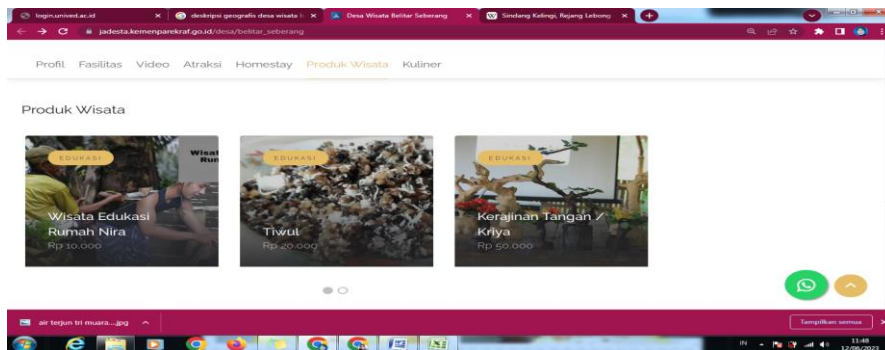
login.unived.ac.id ×
deskripsi geografis desa wisata b ×
Desa Wisata Belitar Seberang ×
Sindang Kelingi, Rejang Lebong ×

jadesta.kemenparekraf.go.id/desa/belitar_seberang

Profil Fasilitas Video Atraksi Homestay Produk Wisata Kuliner

Produk Wisata

EDUKASI
Wisata Edukasi Rumah Nira
Rp 10.000

EDUKASI
Tiwul
Rp 20.000

EDUKASI
Kerajinan Tangan / Kriya
Rp 50.000

air terjun tri muara....jpg

Tampilkan semua

IN
11:48
12/06/2023